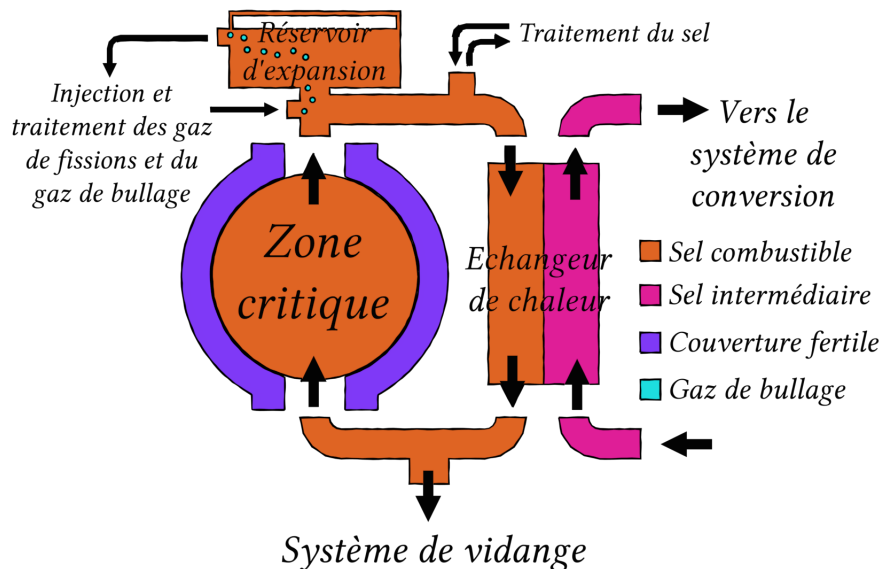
Réservoir d'expansion

Traitement du sel

Injection et traitement des gaz de fissions et du gaz de bullage

Vers le système de conversion

Zone critique

Echangeur de chaleur

Sel combustible

Sel intermédiaire

Couverture fertile

Gaz de bullage

Système de vidange